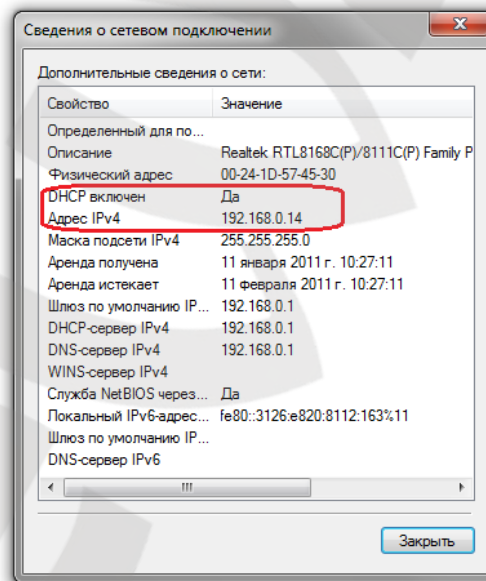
Сведения о сетевом подключении

Дополнительные сведения о сети:

| Свойство | Значение |
|---|---|
| Определенный для по... | |
| Описание | Realtek RTL8168C(P)/8111C(P) Family P |
| Физический адрес | 00-24-1D-57-45-30 |
| DHCP включен | Да |
| Адрес IPv4 | 192.168.0.14 |
| Маска подсети IPv4 | 255.255.255.0 |
| Аренда получена | 11 января 2011 г. 10:27:11 |
| Аренда истекает | 11 февраля 2011 г. 10:27:11 |
| Шлюз по умолчанию IP... | 192.168.0.1 |
| DHCP-сервер IPv4 | 192.168.0.1 |
| DNS-сервер IPv4 | 192.168.0.1 |
| WINS-сервер IPv4 | |
| Служба NetBIOS через... | Да |
| Локальный IPv6-адрес... | fe80::3126:e820:8112:163%11 |
| Шлюз по умолчанию IP... | |
| DNS-сервер IPv6 | |

Закрыть